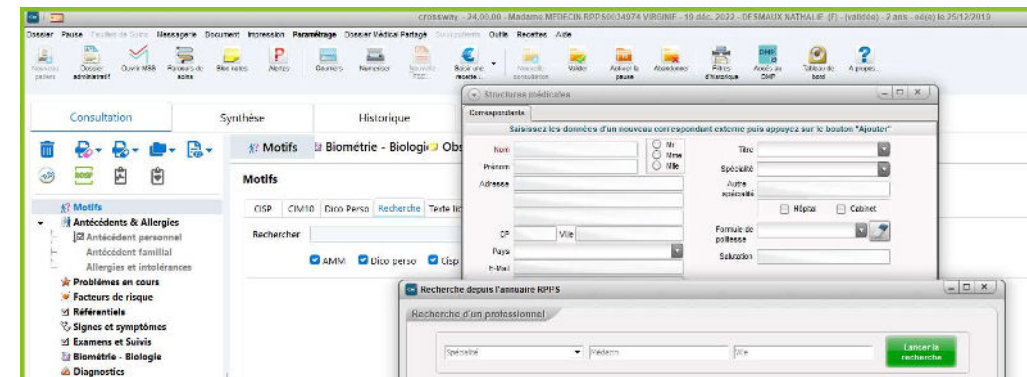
crossway - 24,00.00 - Madame MEDECIN RPPS0034974 VIRGINIE - 10 déc. 2022 - DESMAUX NATHALIE (F) - (validée) - 2 ans - né(e) le 25/12/2019

Dossier Pause Feuilles de Soins Messagerie Document Impression Paramétrage Dossier Médical Partagé Durcissement Outils Recettes Aide

Nouveau patient | Dossier administratif | Ouvrir MSS | Raccourcis suite | Bloc notes | Notes | Courriers | Numériser | Nouvelle FSE | Saisir une recette | Nouvelle consultation | Valider | Activer la pause | Abandonner | Filtres d'historique | Accès au DMP | Tableau de bord | A propos

Consultation | Synthèse | Historique

Motifs | Biométrie - Biologie | Obs

Motifs
Antécédents & Allergies
Antécédent personnel
Antécédent familial
Allergies et intolérances
Problèmes en cours
Facteurs de risque
Référentiels
Signes et symptômes
Examens et Suivis
Biométrie - Biologie
Diagnostics

Motifs

CISP | CIM10 | Dico Perso | Recherche | Texte lib

Rechercher

AMM | Dico perso | Cisp

Structures médicales

Correspondants

Saisissez les données d'un nouveau correspondant externe puis appuyez sur le bouton "Ajouter"

Nom | Mr | Mme | Mlle
Prénom
Adresse
CP | Ville
Pays
E-Mail

Titre
Spécialité
Autre spécialité
Hôpital | Cabinet
Formule de politesse
Salutation

Recherche depuis l'annuaire RPPS

Recherche d'un professionnel

Spécialité | Médecin | Ville | Lancer la recherche